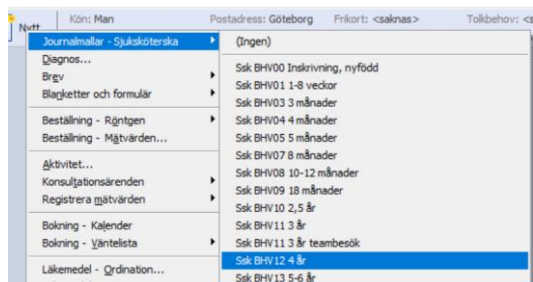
Nytt
Kön: Man
Postadress: Göteborg
Frikort: <saknas>
Tolkbehov: <s

Journalmallar - Sjuksköterska
Diagnos...
Brev
Blanketter och formulär
Beställning - Röntgen
Beställning - Mätvärden...
Aktivitet...
Konsultationsärenden
Registrera mätvärden
Bokning - Kalender
Bokning - Väntelista
Läkemedel - Ordination...

(Ingen)
Ssk BHV00 Inskrivning, nyfödd
Ssk BHV01 1-8 veckor
Ssk BHV03 3 månader
Ssk BHV04 4 månader
Ssk BHV05 5 månader
Ssk BHV07 8 månader
Ssk BHV08 10-12 månader
Ssk BHV09 18 månader
Ssk BHV10 2,5 år
Ssk BHV11 3 år
Ssk BHV11 3 år teambesök
Ssk BHV12 4 år
Ssk BHV13 5-6 år